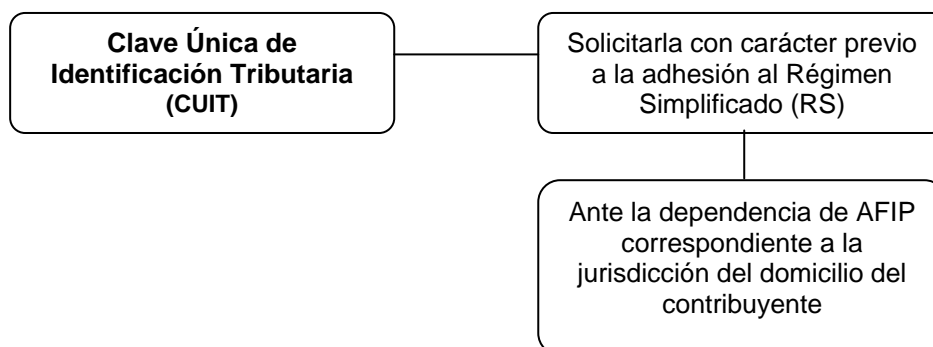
**Clave Única de Identificación Tributaria (CUIT)**

Solicitarla con carácter previo a la adhesión al Régimen Simplificado (RS)

Ante la dependencia de AFIP correspondiente a la jurisdicción del domicilio del contribuyente